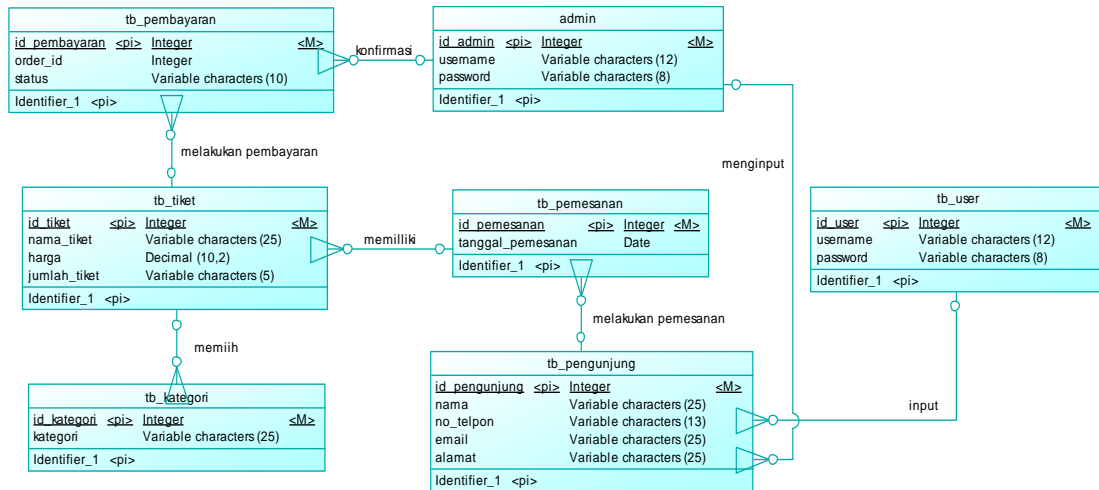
tb_pembayaran

| id_pembayaran | <pi> | Integer | <M> |
|---|---|---|---|
| order_id | | Integer | |
| status | | Variable characters (10) | |

Identifier_1 <pi>

konfirmasi

admin

| id_admin | <pi> | Integer | <M> |
|---|---|---|---|
| username | | Variable characters (12) | |
| password | | Variable characters (8) | |

Identifier_1 <pi>

melakukan pembayaran

menginput

tb_tiket

| id_tiket | <pi> | Integer | <M> |
|---|---|---|---|
| nama_tiket | | Variable characters (25) | |
| harga | | Decimal (10,2) | |
| jumlah_tiket | | Variable characters (5) | |

Identifier_1 <pi>

memilliki

tb_pemesanan

| id_pemesanan | <pi> | Integer | <M> |
|---|---|---|---|
| tanggal_pemesanan | | Date | |

Identifier_1 <pi>

tb_user

| id_user | <pi> | Integer | <M> |
|---|---|---|---|
| username | | Variable characters (12) | |
| password | | Variable characters (8) | |

Identifier_1 <pi>

melakukan pemesanan

memiih

tb_kategori

| id_kategori | <pi> | Integer | <M> |
|---|---|---|---|
| kategori | | Variable characters (25) | |

Identifier_1 <pi>

tb_pengunjung

| id_pengunjung | <pi> | Integer | <M> |
|---|---|---|---|
| nama | | Variable characters (25) | |
| no_telpon | | Variable characters (13) | |
| email | | Variable characters (25) | |
| alamat | | Variable characters (25) | |

Identifier_1 <pi>

input